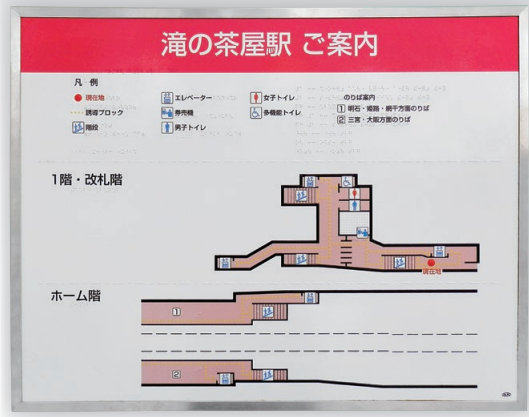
滝の茶屋駅 ご案内

凡 例

現在地
誘導ブロック
階段
エレベーター
券売機
男子トイレ
女子トイレ
多機能トイレ

のりば案内
① 明石・姫路・網干方面のりば
② 三宮・大阪方面のりば

1階・改札階

現在地

ホーム階

①

②